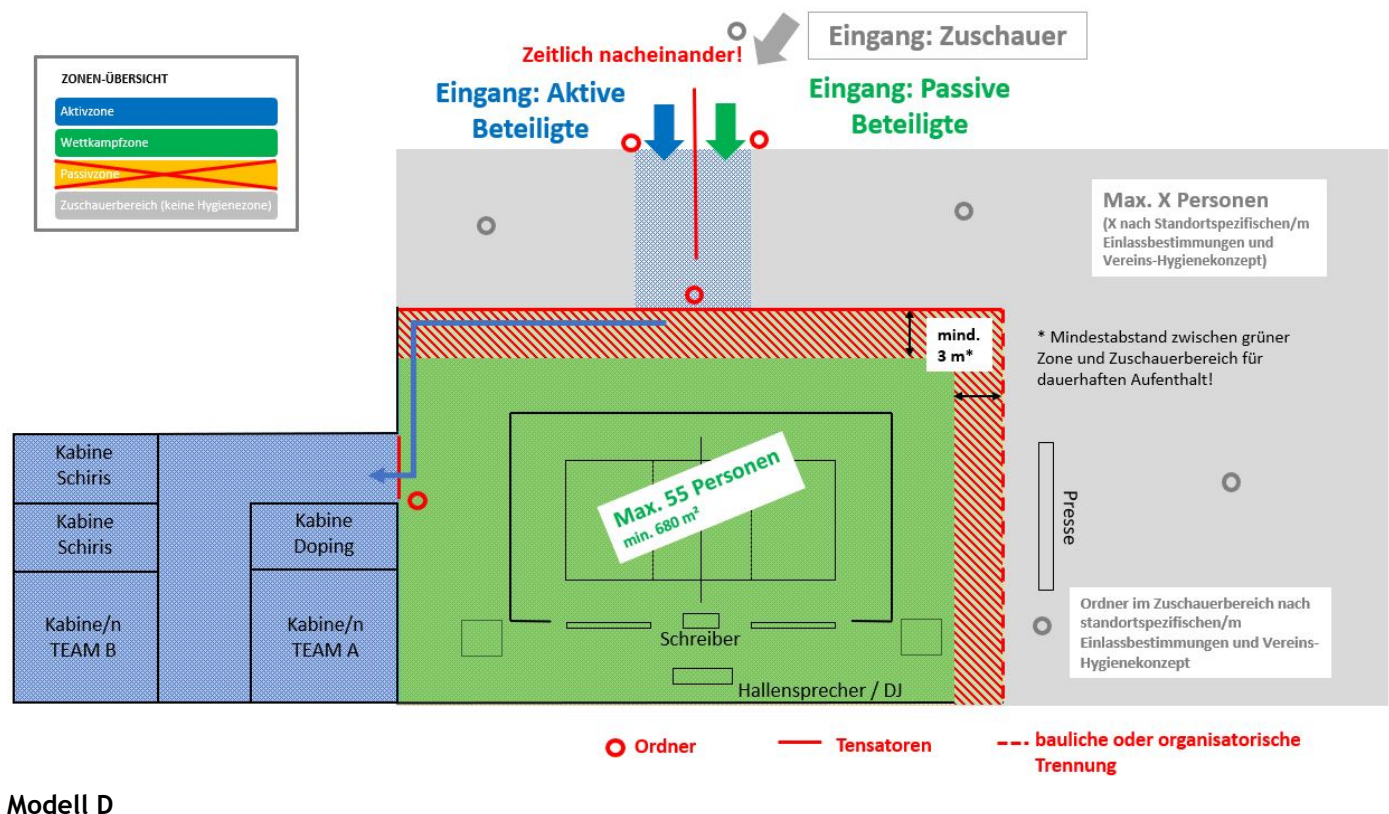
ZONEN-ÜBERSICHT
Aktivzone
Wettkampfzone
Passivzone
Zuschauerbereich (keine Hygienezone)

Eingang: Zuschauer
Zeitlich nacheinander!
Eingang: Aktive Beteiligte
Eingang: Passive Beteiligte

Max. X Personen
(X nach Standortspezifischen/m Einlassbestimmungen und Vereins-Hygienekonzept)

mind. 3 m*

* Mindestabstand zwischen grüner Zone und Zuschauerbereich für dauerhaften Aufenthalt!

Kabine Schiris
Kabine Schiris
Kabine Doping
Kabine/n TEAM B
Kabine/n TEAM A

Max. 55 Personen
min. 680 m²

Presse

Schreiber
Hallensprecher / DJ

Ordner im Zuschauerbereich nach standortspezifischen/m Einlassbestimmungen und Vereins-Hygienekonzept

Ordner
Tensatoren
bauliche oder organisatorische Trennung

Modell D